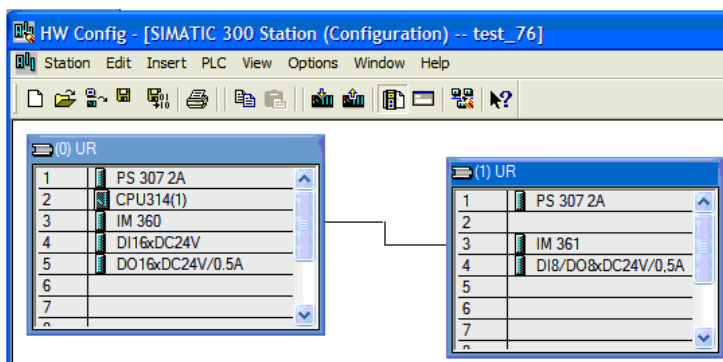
HW Config - [SIMATIC 300 Station (Configuration) -- test_76]

Station Edit Insert PLC View Options Window Help

(0) UR

| | |
|---|---|
| 1 | PS 307 2A |
| 2 | CPU314(1) |
| 3 | IM 360 |
| 4 | DI16xDC24V |
| 5 | DO16xDC24V/0.5A |
| 6 | |
| 7 | |

(1) UR

| | |
|---|---|
| 1 | PS 307 2A |
| 2 | |
| 3 | IM 361 |
| 4 | DI8/DO8xDC24V/0,5A |
| 5 | |
| 6 | |
| 7 | |